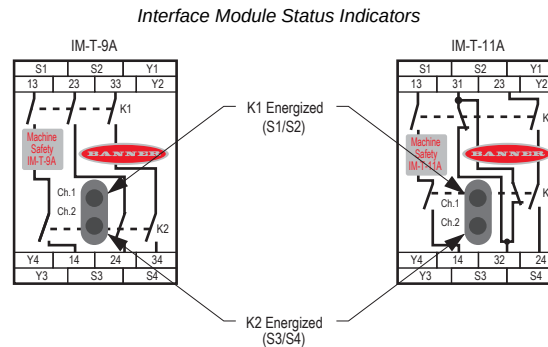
Interface Module Status Indicators

IM-T-9A

| S1 | S2 | Y1 |
|---|---|---|
| 13 | 23 | 33 | Y2 |

K1

Machine Safety IM-T-9A

BANNER

Ch.1
Ch.2

K2

| Y4 | 14 | 24 | 34 |
|---|---|---|---|
| Y3 | S3 | S4 |

K1 Energized (S1/S2)

K2 Energized (S3/S4)

IM-T-11A

| S1 | S2 | Y1 |
|---|---|---|
| 13 | 31 | 23 | Y2 |

K

Machine Safety IM-T-11A

BANNER

Ch.1
Ch.2

K

| Y4 | 14 | 32 | 24 |
|---|---|---|---|
| Y3 | S3 | S4 |